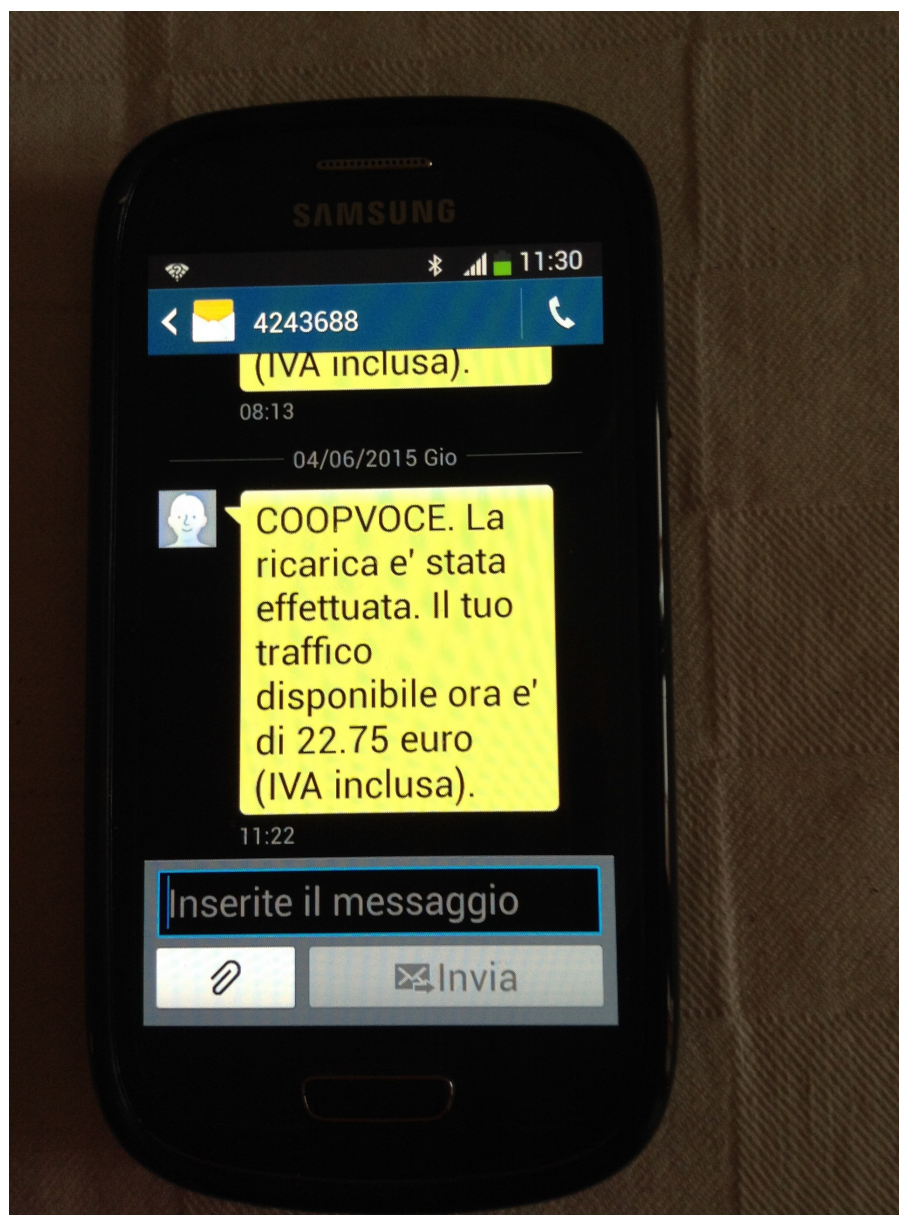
SAMSUNG

11:30

4243688

(IVA inclusa).

08:13

04/06/2015 Gio

COOPVOCE. La ricarica e' stata effettuata. Il tuo traffico disponibile ora e' di 22.75 euro (IVA inclusa).

11:22

Inserite il messaggio

Invia